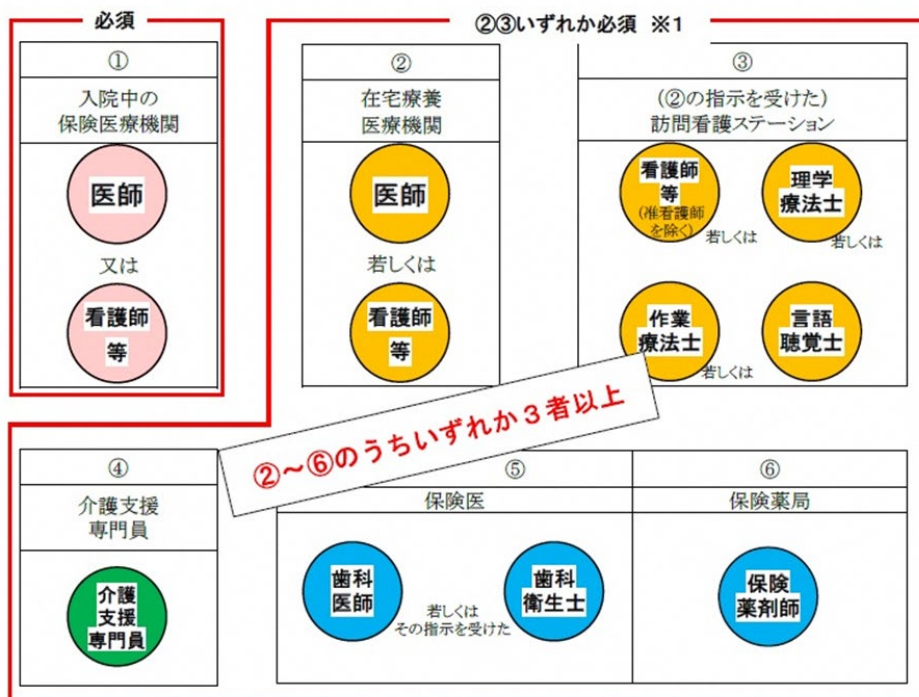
必須

①
入院中の
保険医療機関

医師

又は

看護師
等

②③いずれか必須 ※1

②
在宅療養
医療機関

医師

若しくは

看護師
等

③
(②の指示を受けた)
訪問看護ステーション

看護師
等
(准看護師を除く)

若しくは

理学
療法士

若しくは

作業
療法士

若しくは

言語
聴覚士

②~⑥のうちいずれか３者以上

④
介護支援
専門員

介護
支援
専門員

⑤
保険医

歯科
医師

若しくは
その指示を受けた

歯科
衛生士

⑥
保険薬局

保険
薬剤師